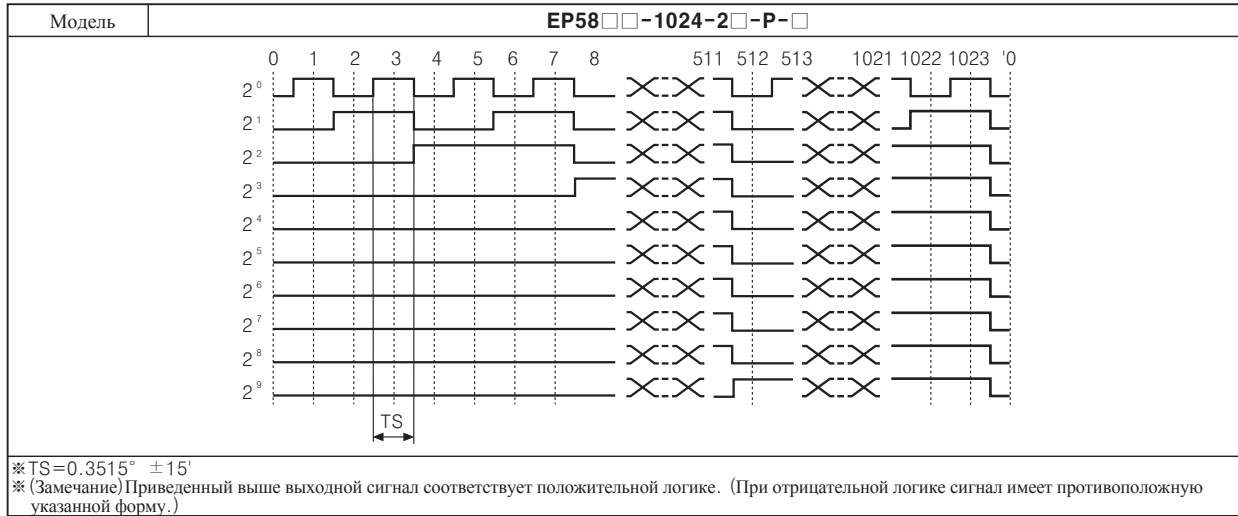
| Модель | EP58□□-1024-2□-P-□ |
|---|---|

0 1 2 3 4 5 6 7 8 511 512 513 1021 1022 1023 '0

$2^0$
$2^1$
$2^2$
$2^3$
$2^4$
$2^5$
$2^6$
$2^7$
$2^8$
$2^9$

TS

※TS=0.3515° ±15'
※(Замечание)Приведенный выше выходной сигнал соответствует положительной логике. (При отрицательной логике сигнал имеет противоположную указанной форму.)